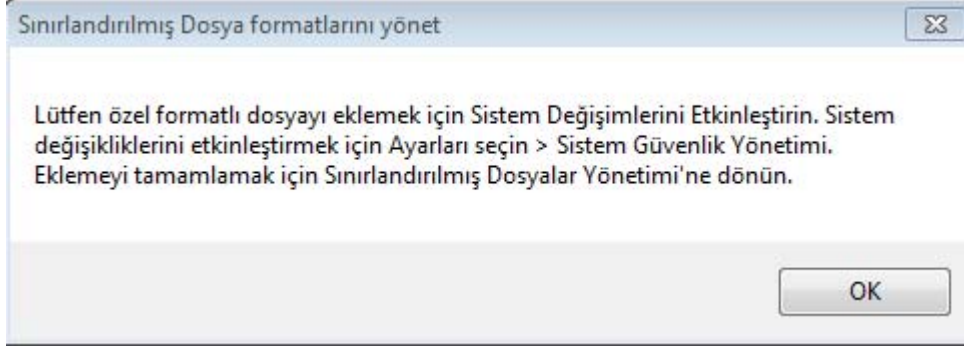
Sınırlandırılmış Dosya formatlarını yönet

Lütfen özel formatlı dosyayı eklemek için Sistem Değişimlerini Etkinleştirin. Sistem değişikliklerini etkinleştirmek için Ayarları seçin > Sistem Güvenlik Yönetimi. Eklemeyi tamamlamak için Sınırlandırılmış Dosyalar Yönetimi'ne dönün.

OK